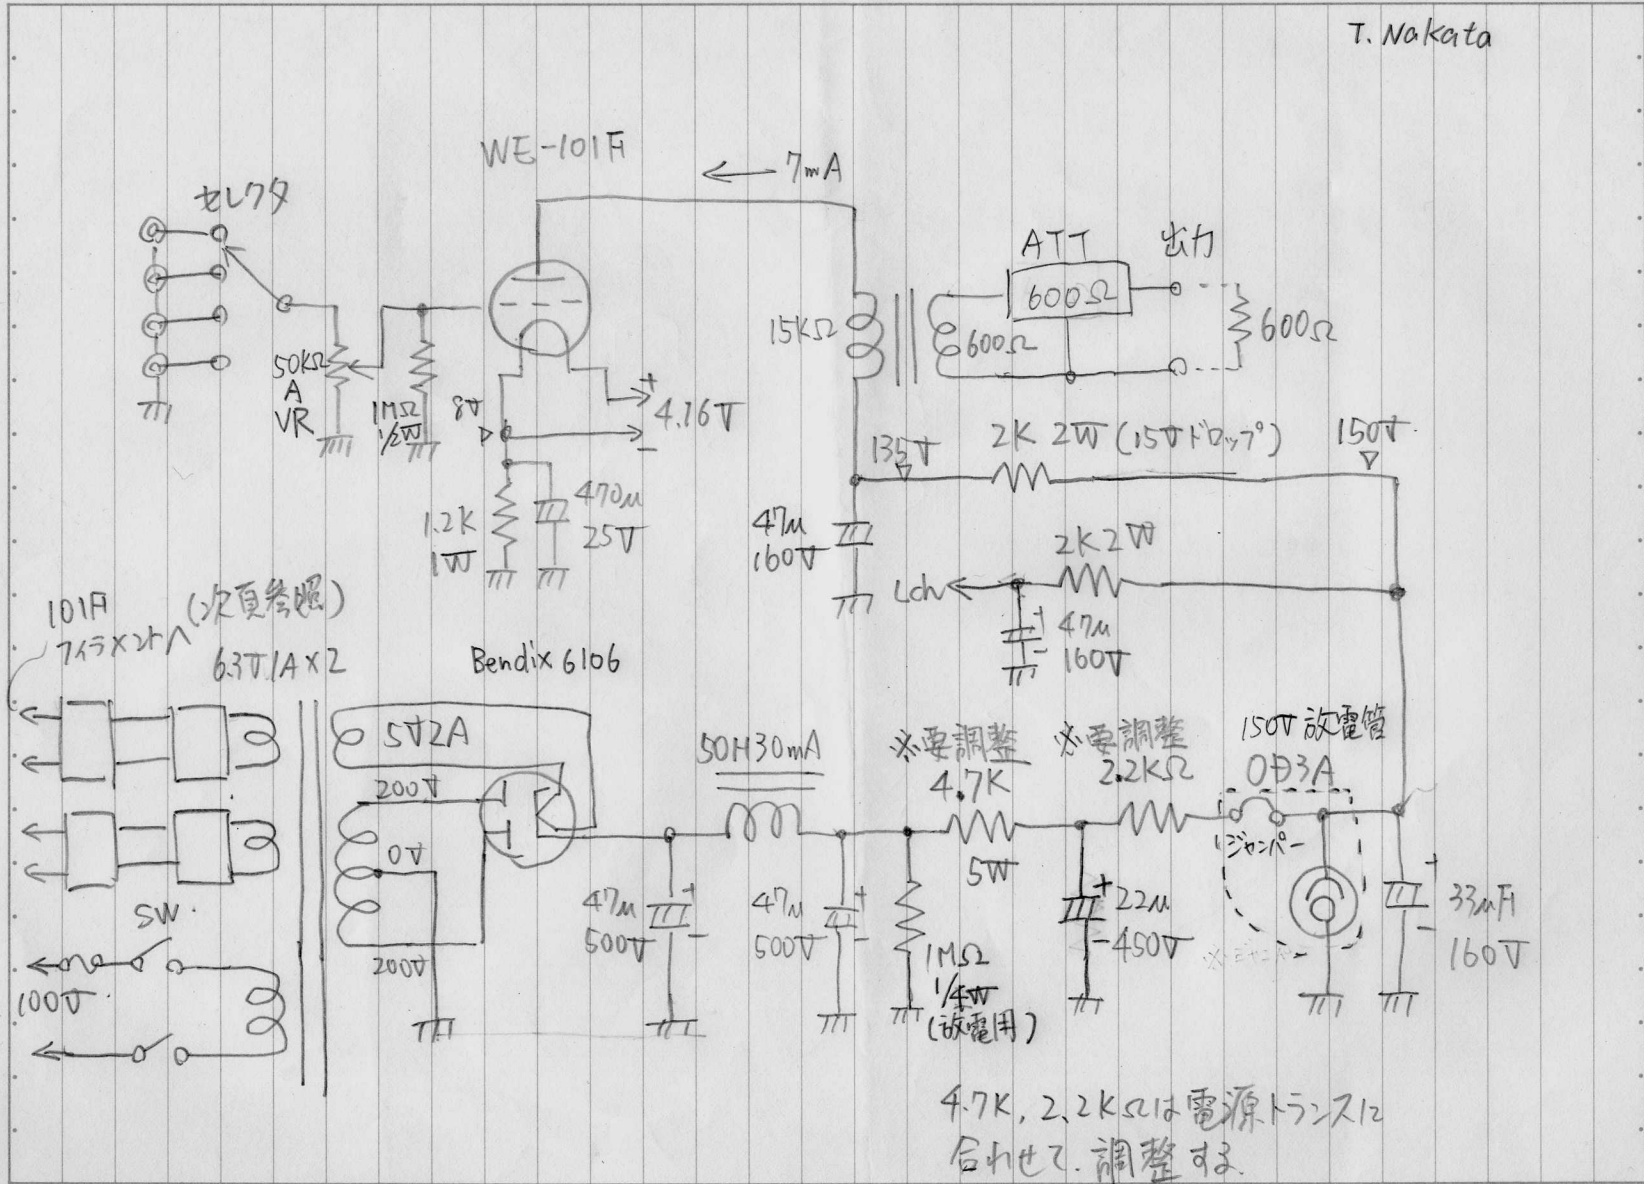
T. Nakata

WE-101F

← 7mA

セレクタ

ATT

出力

600Ω

15KΩ

600Ω

600Ω

50KΩ
A
VR

1MΩ
1/2W

8V

4.16V

135V

2K 2W (15Vドロップ)

150V

1.2K
1W

470μ
25V

47μ
160V

2K 2W

Lch

47μ
160V

101F
フィラメントへ

(次頁参照)

6.3V 1A × 2

Bendix 6106

5V 2A

200V

0V

200V

SW

100V

50H 30mA

※要調整
4.7K
5W

※要調整
2.2KΩ

150V 放電管
0D3A

ジャンパー

※ジャンパー

47μ
500V

47μ
500V

1MΩ
1/4W
(放電用)

22μ
450V

33μF
160V

4.7K, 2.2KΩは電源トランスに合わせて調整する